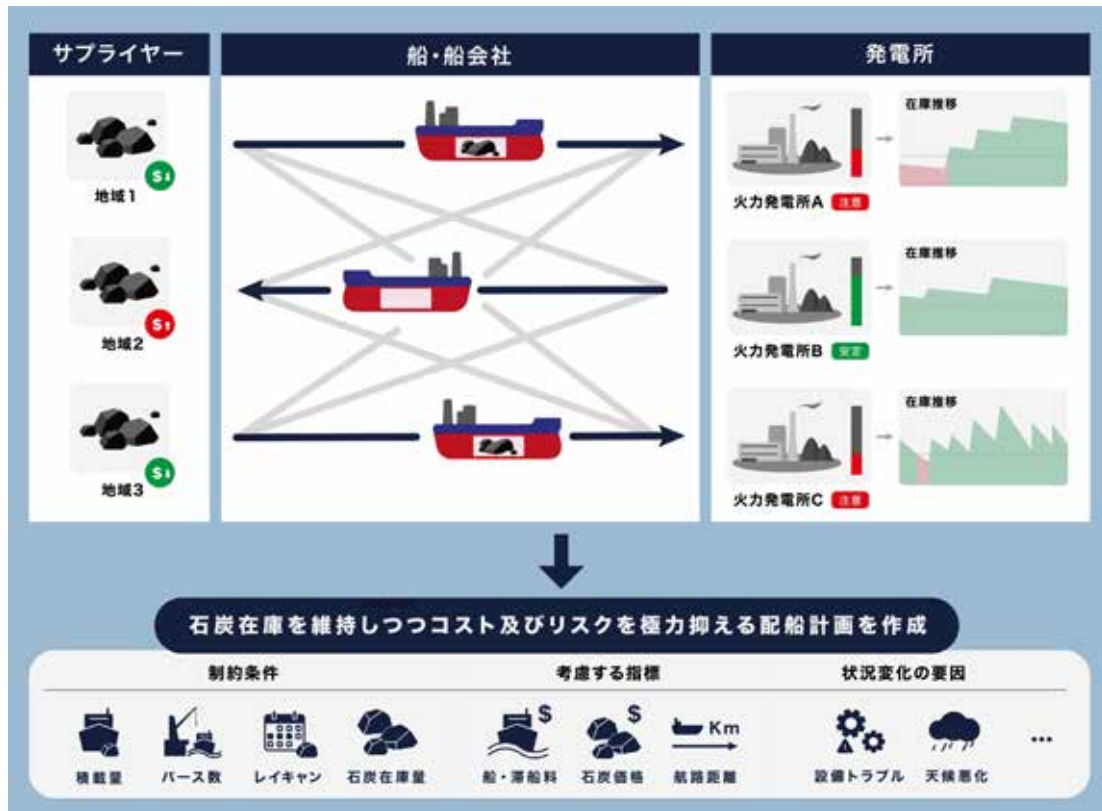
サプライヤー

$↓

地域1

$↑

地域2

$↓

地域3

船・船会社

発電所

在庫推移

火力発電所A 注意

在庫推移

火力発電所B 安定

在庫推移

火力発電所C 注意

石炭在庫を維持しつつコスト及びリスクを極力抑える配船計画を作成

制約条件

積載量

バース数

レイキャン

石炭在庫量

考慮する指標

$

船・滞船料

$

石炭価格

Km

航路距離

状況変化の要因

設備トラブル

天候悪化

…